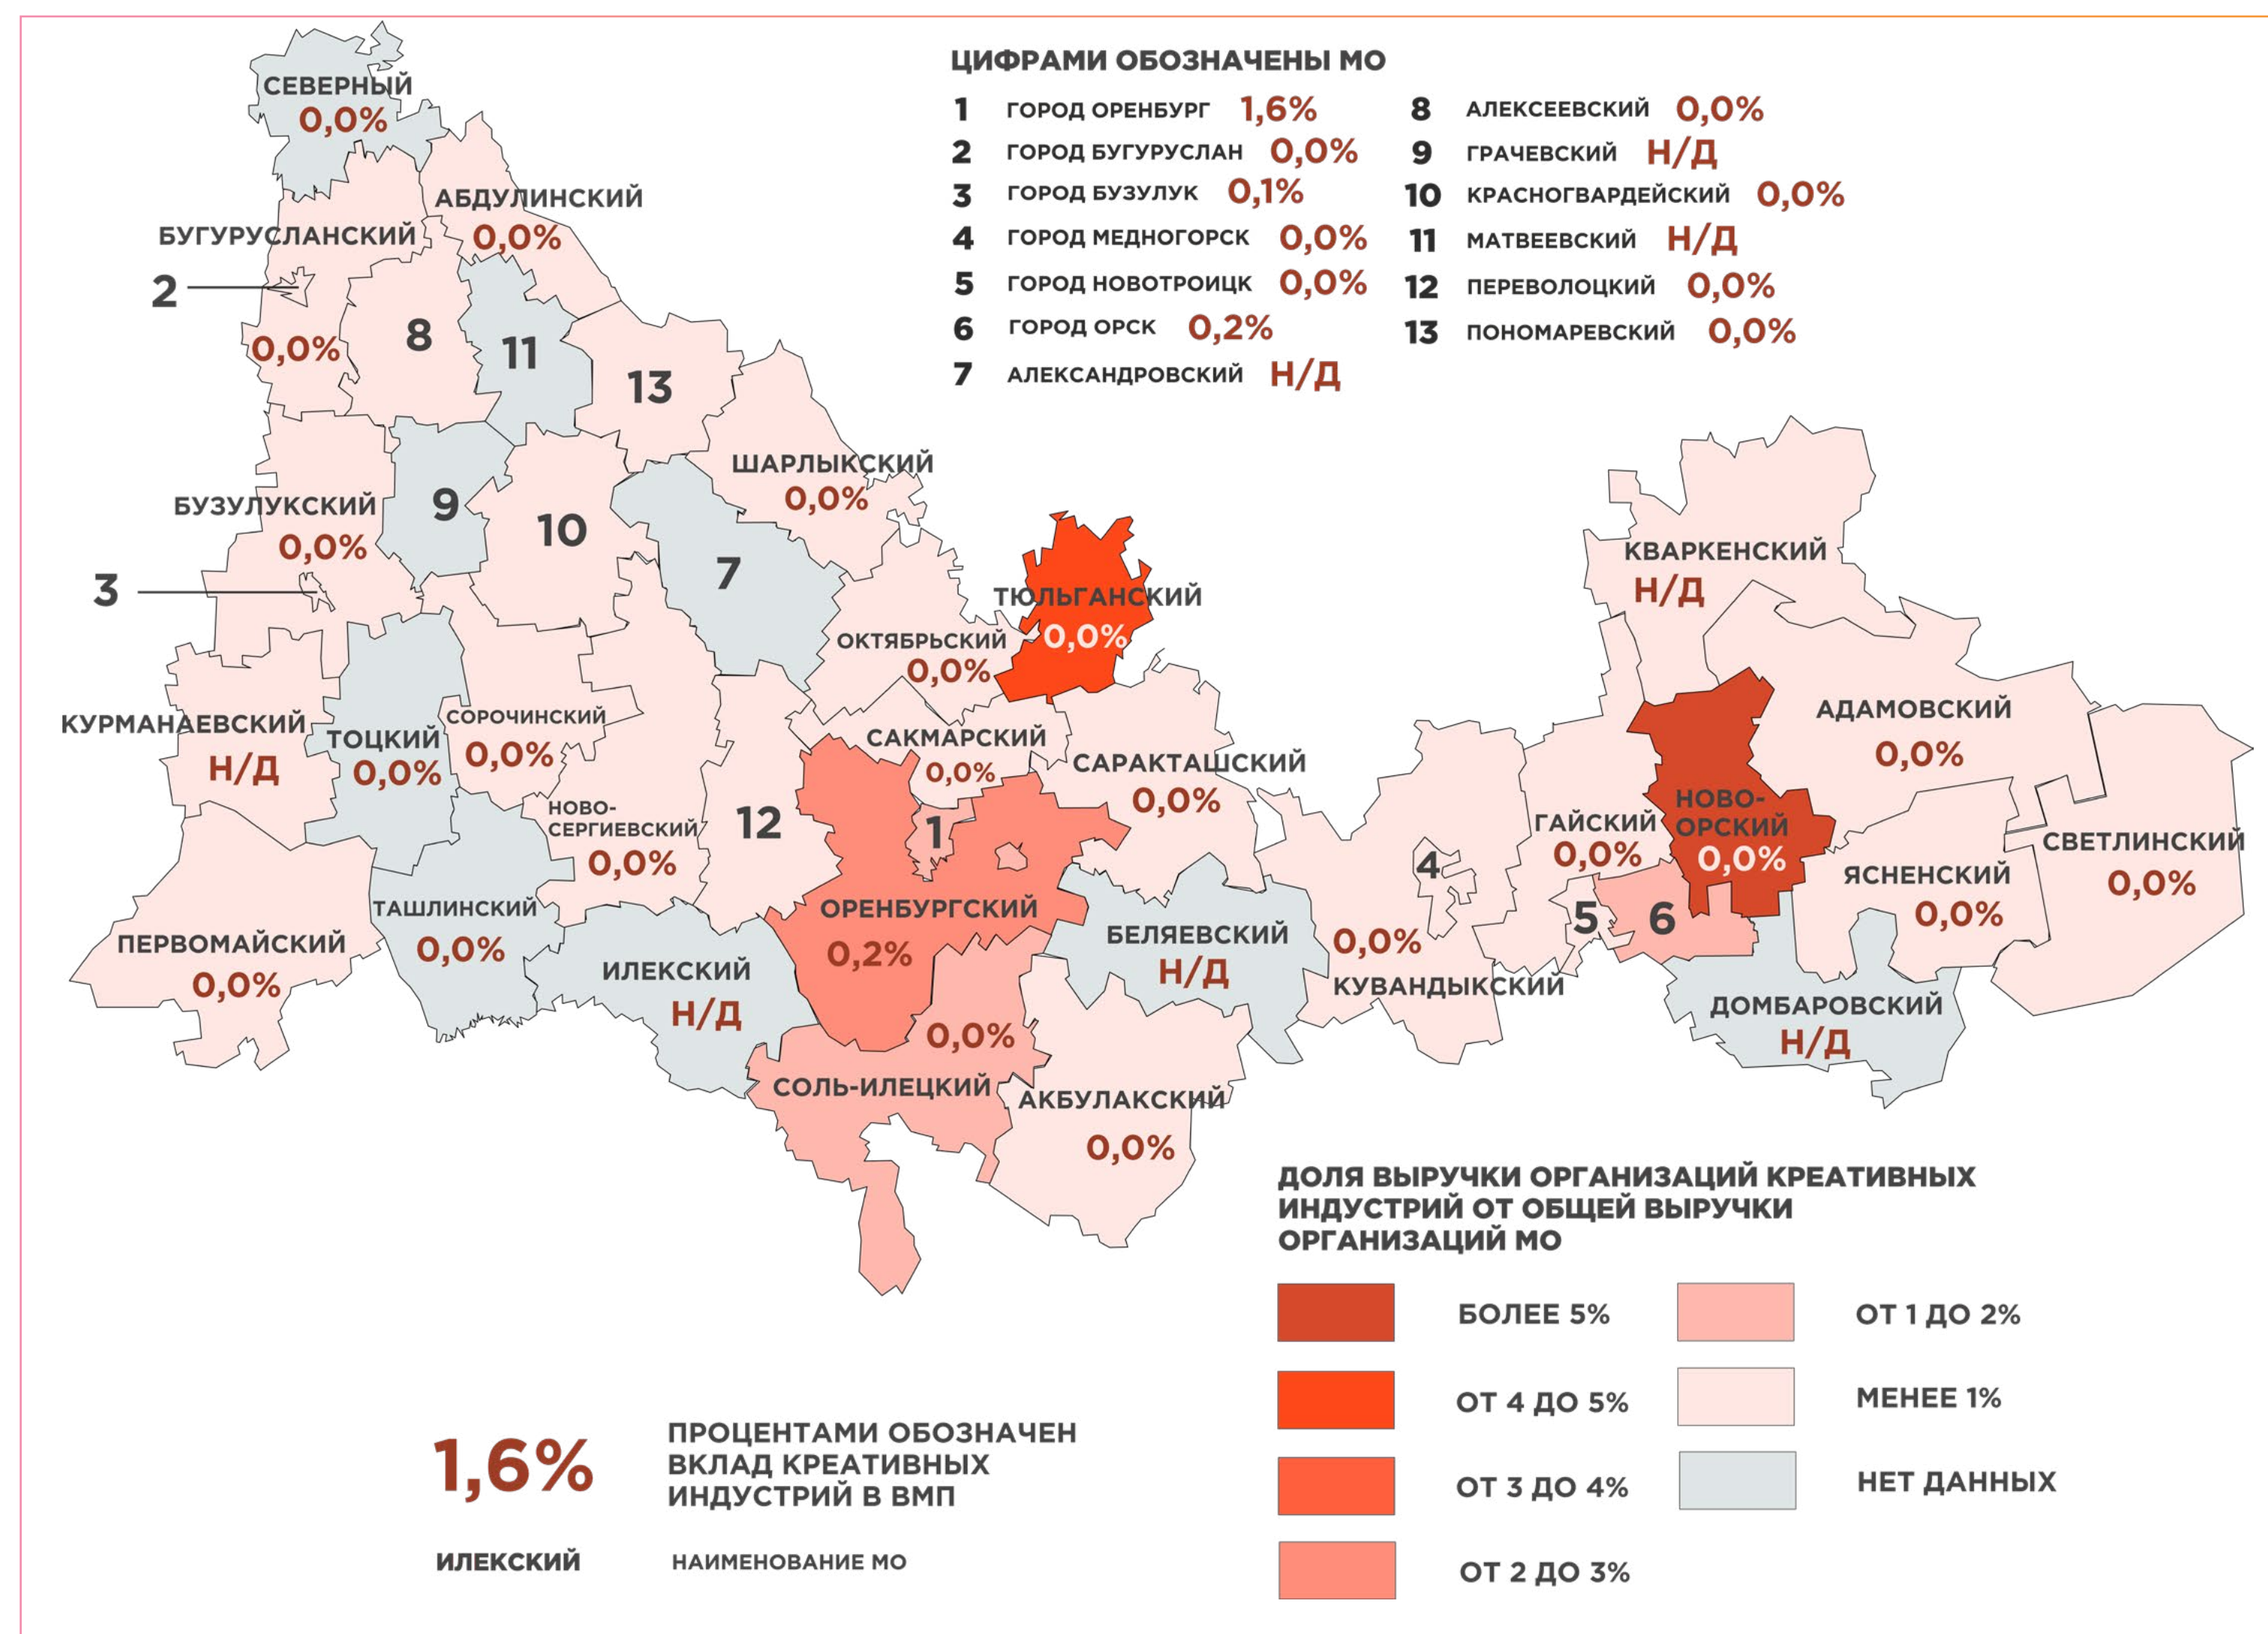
ЦИФРАМИ ОБОЗНАЧЕНЫ МО

1 ГОРОД ОРЕНБУРГ 1,6%
2 ГОРОД БУГУРУСЛАН 0,0%
3 ГОРОД БУЗУЛУК 0,1%
4 ГОРОД МЕДНОГОРСК 0,0%
5 ГОРОД НОВОТРОИЦК 0,0%
6 ГОРОД ОРСК 0,2%
7 АЛЕКСАНДРОВСКИЙ Н/Д

8 АЛЕКСЕЕВСКИЙ 0,0%
9 ГРАЧЕВСКИЙ Н/Д
10 КРАСНОГВАРДЕЙСКИЙ 0,0%
11 МАТВЕЕВСКИЙ Н/Д
12 ПЕРЕВОЛОЦКИЙ 0,0%
13 ПОНОМАРЕВСКИЙ 0,0%

СЕВЕРНЫЙ 0,0%
АБДУЛИНСКИЙ 0,0%
БУГУРУСЛАНСКИЙ
2
0,0%
8
11
13
ШАРЛЫКСКИЙ 0,0%
БУЗУЛУКСКИЙ 0,0%
9
10
7
3
ТЮЛЬГАНСКИЙ 0,0%
ОКТЯБРЬСКИЙ 0,0%
КВАРКЕНСКИЙ Н/Д
АДАМОВСКИЙ 0,0%
КУРМАНАЕВСКИЙ Н/Д
ТОЦКИЙ 0,0%
СОРОЧИНСКИЙ 0,0%
САКМАРСКИЙ 0,0%
САРАКТАШСКИЙ 0,0%
НОВО-СЕРГИЕВСКИЙ 0,0%
12
1
ГАЙСКИЙ 0,0%
НОВО-ОРСКИЙ 0,0%
СВЕТЛИНСКИЙ 0,0%
ЯСНЕНСКИЙ 0,0%
4
5
6
ТАШЛИНСКИЙ 0,0%
ОРЕНБУРГСКИЙ 0,2%
БЕЛЯЕВСКИЙ Н/Д
0,0%
КУВАНДЫКСКИЙ
ПЕРВОМАЙСКИЙ 0,0%
ИЛЕКСКИЙ Н/Д
0,0%
ДОМБАРОВСКИЙ Н/Д
СОЛЬ-ИЛЕЦКИЙ
АКБУЛАКСКИЙ 0,0%

ДОЛЯ ВЫРУЧКИ ОРГАНИЗАЦИЙ КРЕАТИВНЫХ ИНДУСТРИЙ ОТ ОБЩЕЙ ВЫРУЧКИ ОРГАНИЗАЦИЙ МО

БОЛЕЕ 5%
ОТ 4 ДО 5%
ОТ 3 ДО 4%
ОТ 2 ДО 3%
ОТ 1 ДО 2%
МЕНЕЕ 1%
НЕТ ДАННЫХ

1,6%
ПРОЦЕНТАМИ ОБОЗНАЧЕН ВКЛАД КРЕАТИВНЫХ ИНДУСТРИЙ В ВМП

ИЛЕКСКИЙ
НАИМЕНОВАНИЕ МО